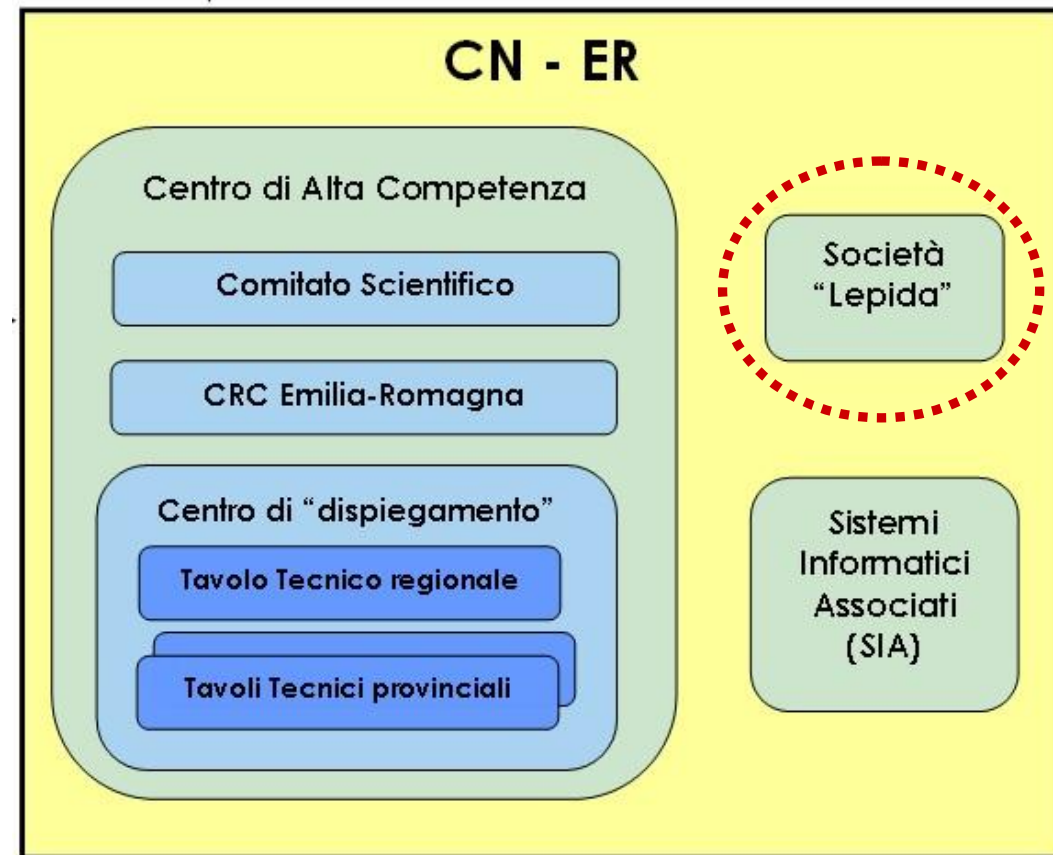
CN - ER

Centro di Alta Competenza

Comitato Scientifico

CRC Emilia-Romagna

Centro di “dispiegamento”

Tavolo Tecnico regionale

Tavoli Tecnici provinciali

Società “Lepida”

Sistemi Informatici Associati (SIA)